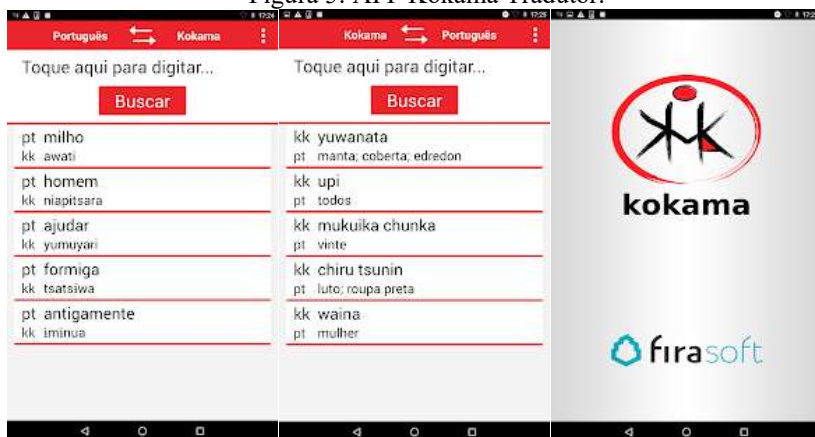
Figura 3: APP Kokama Tradutor.

Português Kokama

Toque aqui para digitar...

Buscar

pt milho
kk awati

pt homem
kk niapitsara

pt ajudar
kk yumuyari

pt formiga
kk tsatsiwa

pt antigamente
kk iminua

Kokama Português

Toque aqui para digitar...

Buscar

kk yuwanata
pt manta; coberta; edredon

kk upi
pt todos

kk mukuika chunka
pt vinte

kk chiru tsunin
pt luto; roupa preta

kk waina
pt mulher

kokama

firasoft